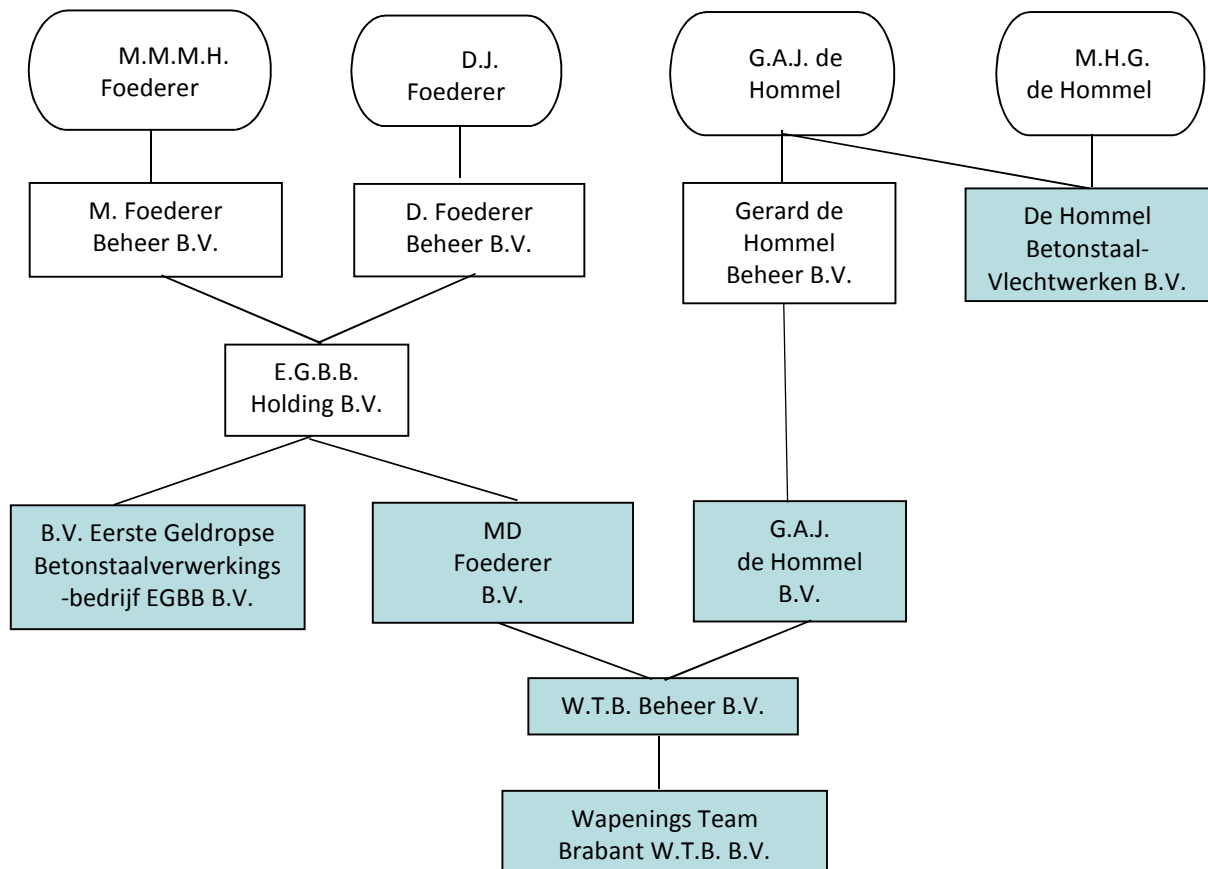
M.M.M.H. Foederer

D.J. Foederer

G.A.J. de Hommel

M.H.G. de Hommel

M. Foederer Beheer B.V.

D. Foederer Beheer B.V.

Gerard de Hommel Beheer B.V.

De Hommel Betonstaal-Vlechtwerken B.V.

E.G.B.B. Holding B.V.

B.V. Eerste Geldropse Betonstaalverwerkings-bedrijf EGBB B.V.

MD Foederer B.V.

G.A.J. de Hommel B.V.

W.T.B. Beheer B.V.

Wapenings Team Brabant W.T.B. B.V.